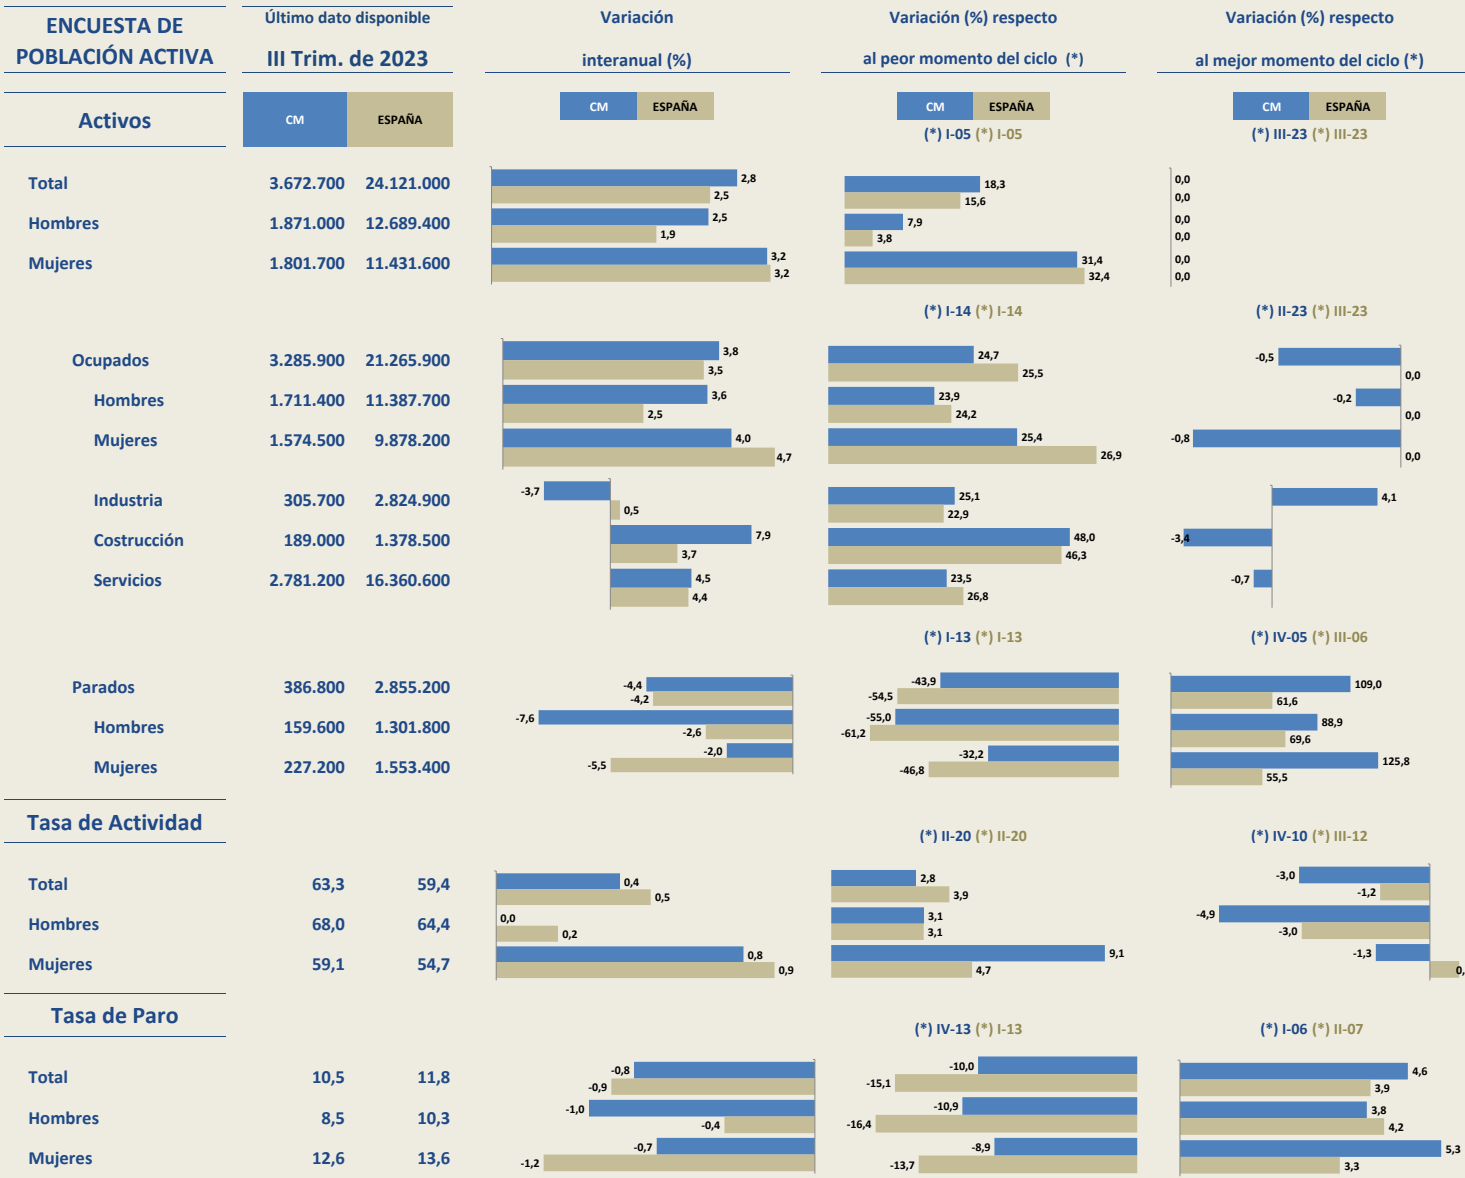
ENCUESTA DE POBLACIÓN ACTIVA

Último dato disponible

III Trim. de 2023

Variación interanual (%)

Variación (%) respecto al peor momento del ciclo (*)

Variación (%) respecto al mejor momento del ciclo (*)

Activos

CM ESPAÑA

CM ESPAÑA

CM ESPAÑA

CM ESPAÑA

(*) I-05 (*) I-05

(*) III-23 (*) III-23

| | CM | ESPAÑA |
|---|---|---|
| Total | 3.672.700 | 24.121.000 |
| Hombres | 1.871.000 | 12.689.400 |
| Mujeres | 1.801.700 | 11.431.600 |

2,8 2,5 2,5 1,9 3,2 3,2

18,3 15,6 7,9 3,8 31,4 32,4

0,0 0,0 0,0 0,0 0,0 0,0

(*) I-14 (*) I-14

(*) II-23 (*) III-23

| | CM | ESPAÑA |
|---|---|---|
| Ocupados | 3.285.900 | 21.265.900 |
| Hombres | 1.711.400 | 11.387.700 |
| Mujeres | 1.574.500 | 9.878.200 |
| Industria | 305.700 | 2.824.900 |
| Costrucción | 189.000 | 1.378.500 |
| Servicios | 2.781.200 | 16.360.600 |

3,8 3,5 3,6 2,5 4,0 4,7

24,7 25,5 23,9 24,2 25,4 26,9

-0,5 0,0 -0,2 0,0 -0,8 0,0

-3,7 0,5 7,9 3,7 4,5 4,4

25,1 22,9 48,0 46,3 23,5 26,8

4,1 -3,4 -0,7

(*) I-13 (*) I-13

(*) IV-05 (*) III-06

| | CM | ESPAÑA |
|---|---|---|
| Parados | 386.800 | 2.855.200 |
| Hombres | 159.600 | 1.301.800 |
| Mujeres | 227.200 | 1.553.400 |

-4,4 -4,2 -7,6 -2,6 -2,0 -5,5

-43,9 -54,5 -55,0 -61,2 -32,2 -46,8

109,0 61,6 88,9 69,6 125,8 55,5

Tasa de Actividad

(*) II-20 (*) II-20

(*) IV-10 (*) III-12

| | CM | ESPAÑA |
|---|---|---|
| Total | 63,3 | 59,4 |
| Hombres | 68,0 | 64,4 |
| Mujeres | 59,1 | 54,7 |

0,4 0,5 0,0 0,2 0,8 0,9

2,8 3,9 3,1 3,1 9,1 4,7

-3,0 -1,2 -4,9 -3,0 -1,3 0,

Tasa de Paro

(*) IV-13 (*) I-13

(*) I-06 (*) II-07

| | CM | ESPAÑA |
|---|---|---|
| Total | 10,5 | 11,8 |
| Hombres | 8,5 | 10,3 |
| Mujeres | 12,6 | 13,6 |

-0,8 -0,9 -1,0 -0,4 -0,7 -1,2

-10,0 -15,1 -10,9 -16,4 -8,9 -13,7

4,6 3,9 3,8 4,2 5,3 3,3